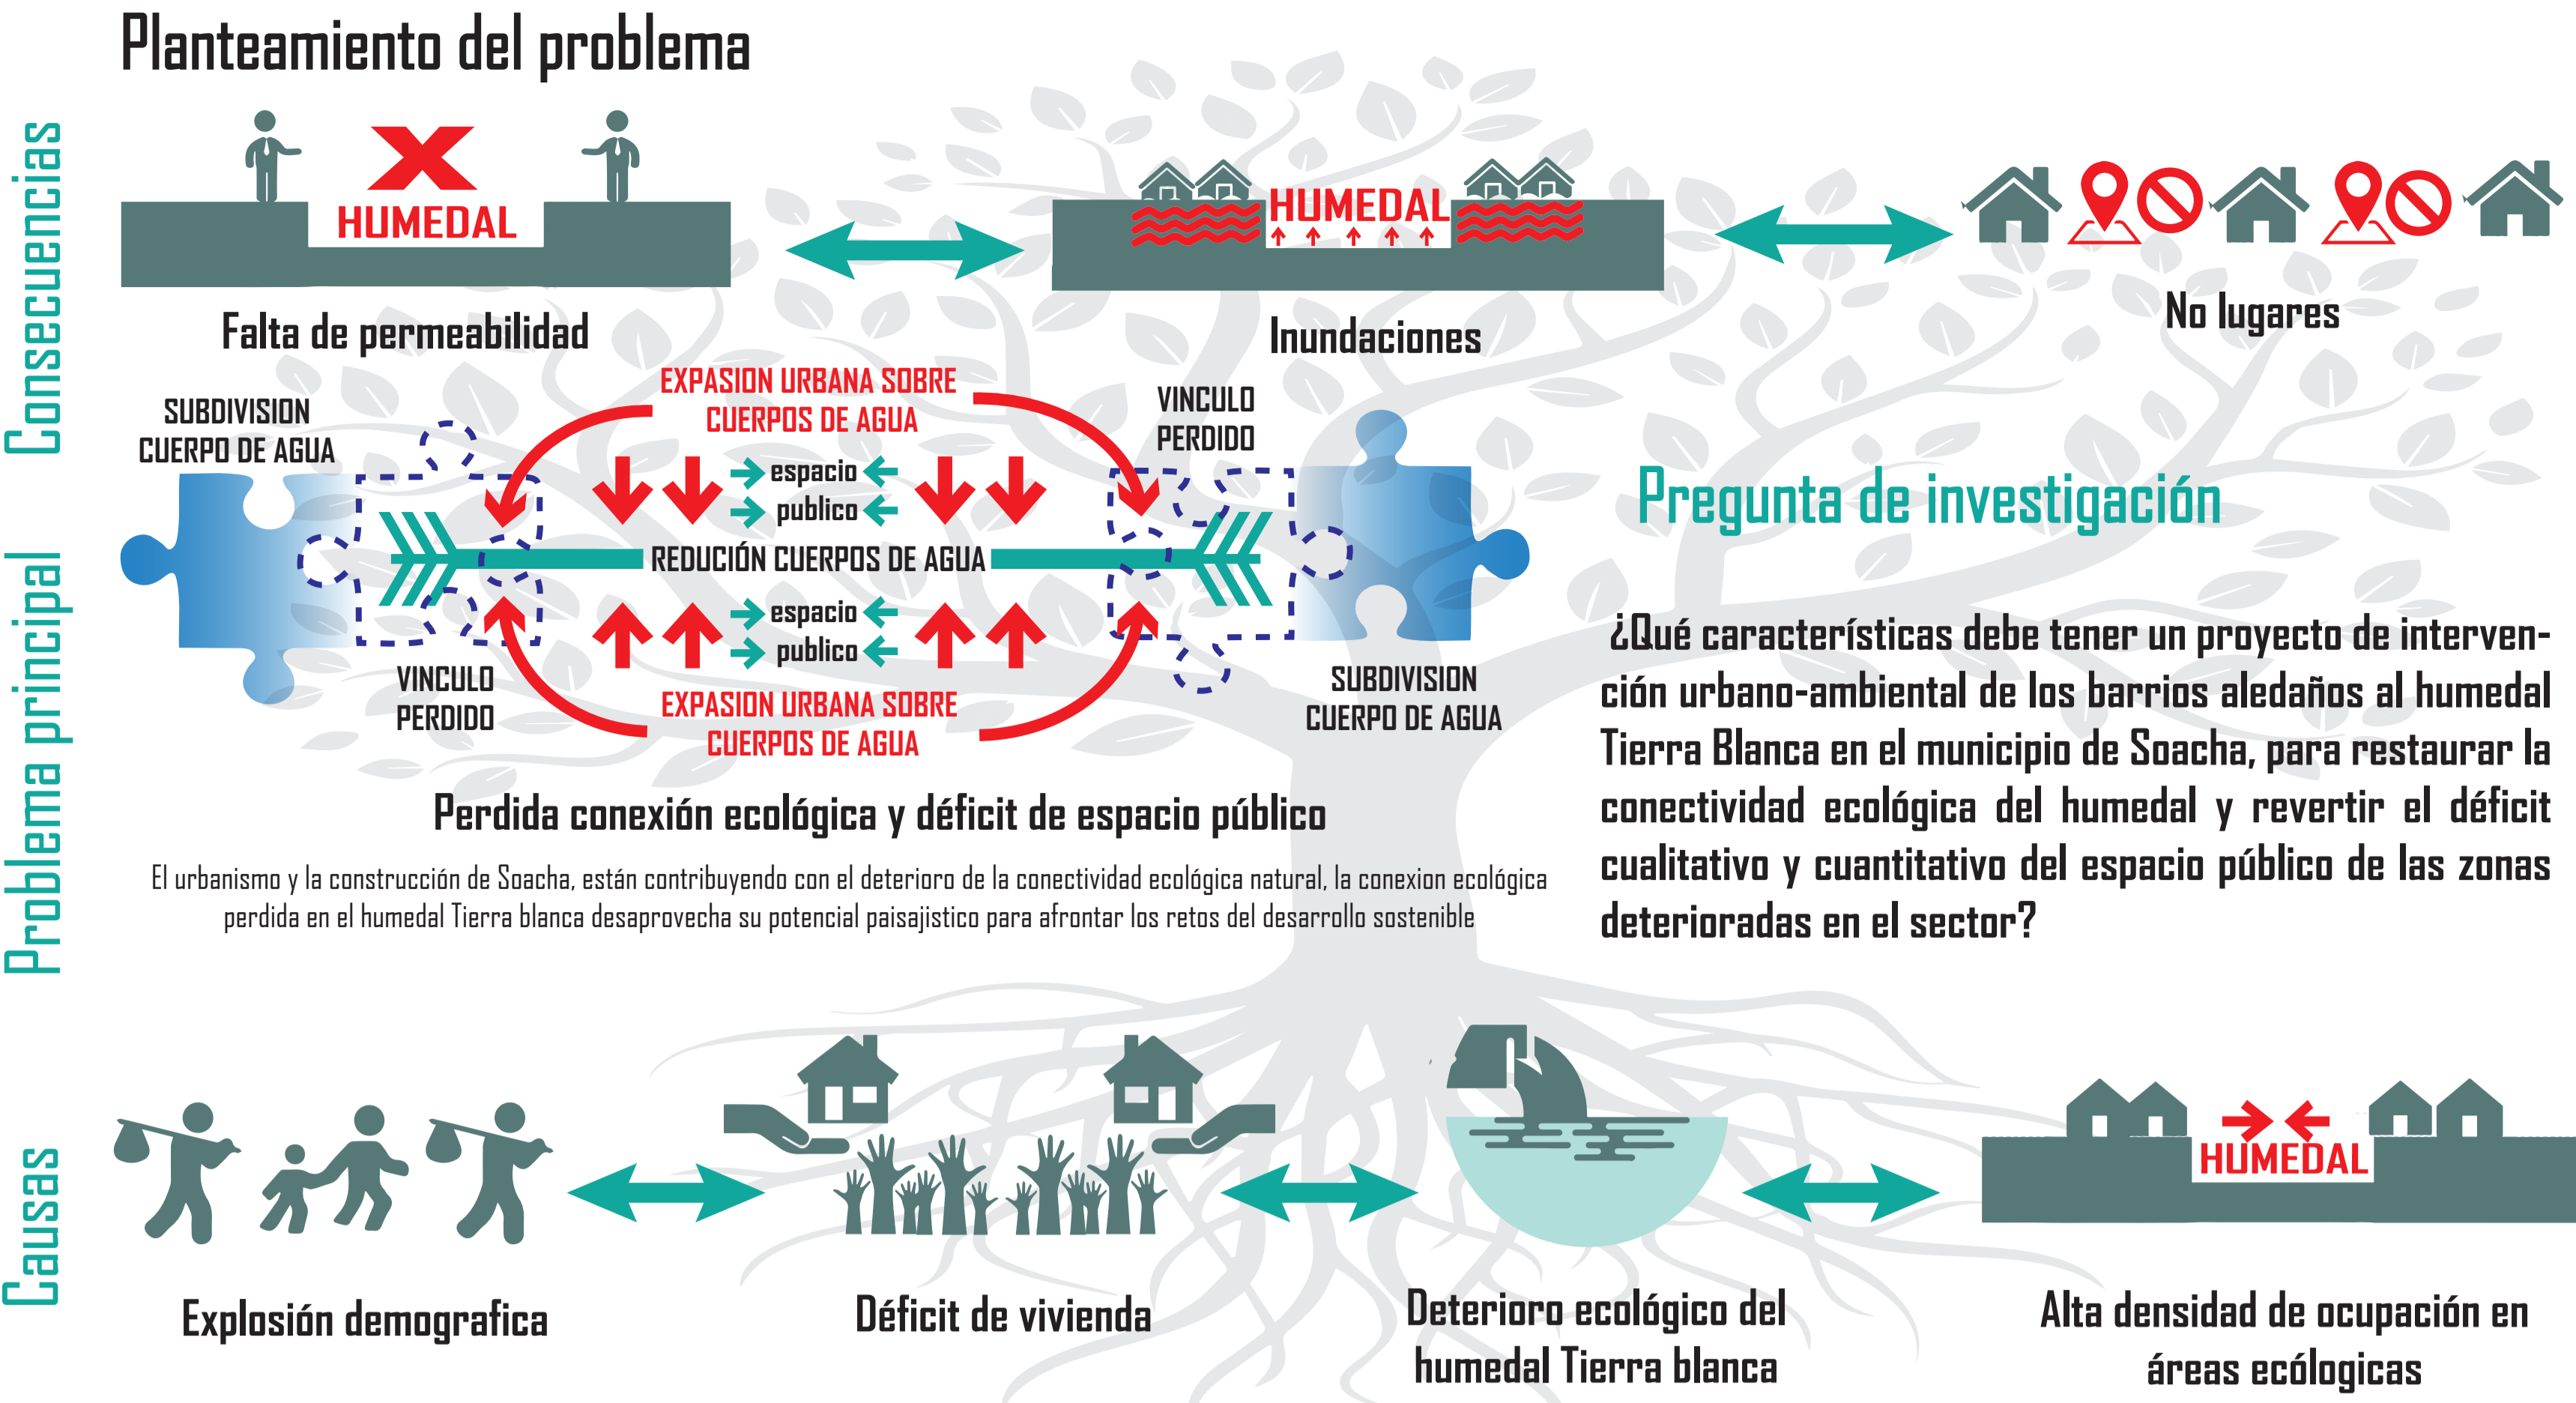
Planteamiento del problema

Consecuencias

HUMEDAL

HUMEDAL

Falta de permeabilidad

Inundaciones

No lugares

Problema principal

SUBDIVISION CUERPO DE AGUA

EXPASION URBANA SOBRE CUERPOS DE AGUA

VINCULO PERDIDO

espacio publico

REDUCIÓN CUERPOS DE AGUA

espacio publico

VINCULO PERDIDO

EXPASION URBANA SOBRE CUERPOS DE AGUA

SUBDIVISION CUERPO DE AGUA

Pregunta de investigación

¿Qué características debe tener un proyecto de intervención urbano-ambiental de los barrios aledaños al humedal Tierra Blanca en el municipio de Soacha, para restaurar la conectividad ecológica del humedal y revertir el déficit cualitativo y cuantitativo del espacio público de las zonas deterioradas en el sector?

Perdida conexión ecológica y déficit de espacio público

El urbanismo y la construcción de Soacha, están contribuyendo con el deterioro de la conectividad ecológica natural, la conexion ecológica perdida en el humedal Tierra blanca desaprovecha su potencial paisajistico para afrontar los retos del desarrollo sostenible

Causas

HUMEDAL

Explosión demografica

Déficit de vivienda

Deterioro ecológico del humedal Tierra blanca

Alta densidad de ocupación en áreas ecólogicas